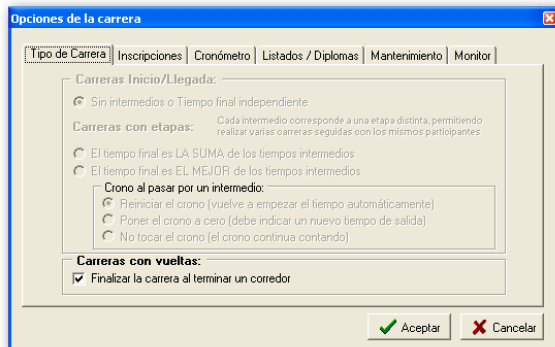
Opciones de la carrera

Tipo de Carrera | Inscripciones | Cronómetro | Listados / Diplomas | Mantenimiento | Monitor

Carreras Inicio/Llegada:

Sin intermedios o Tiempo final independiente

Carreras con etapas: Cada intermedio corresponde a una etapa distinta, permitiendo realizar varias carreras seguidas con los mismos participantes

El tiempo final es LA SUMA de los tiempos intermedios

El tiempo final es EL MEJOR de los tiempos intermedios

Crono al pasar por un intermedio:

Reiniciar el crono (vuelve a empezar el tiempo automáticamente)

Poner el crono a cero (debe indicar un nuevo tiempo de salida)

No tocar el crono (el crono continua contando)

Carreras con vueltas:

Finalizar la carrera al terminar un corredor

Aceptar

Cancelar